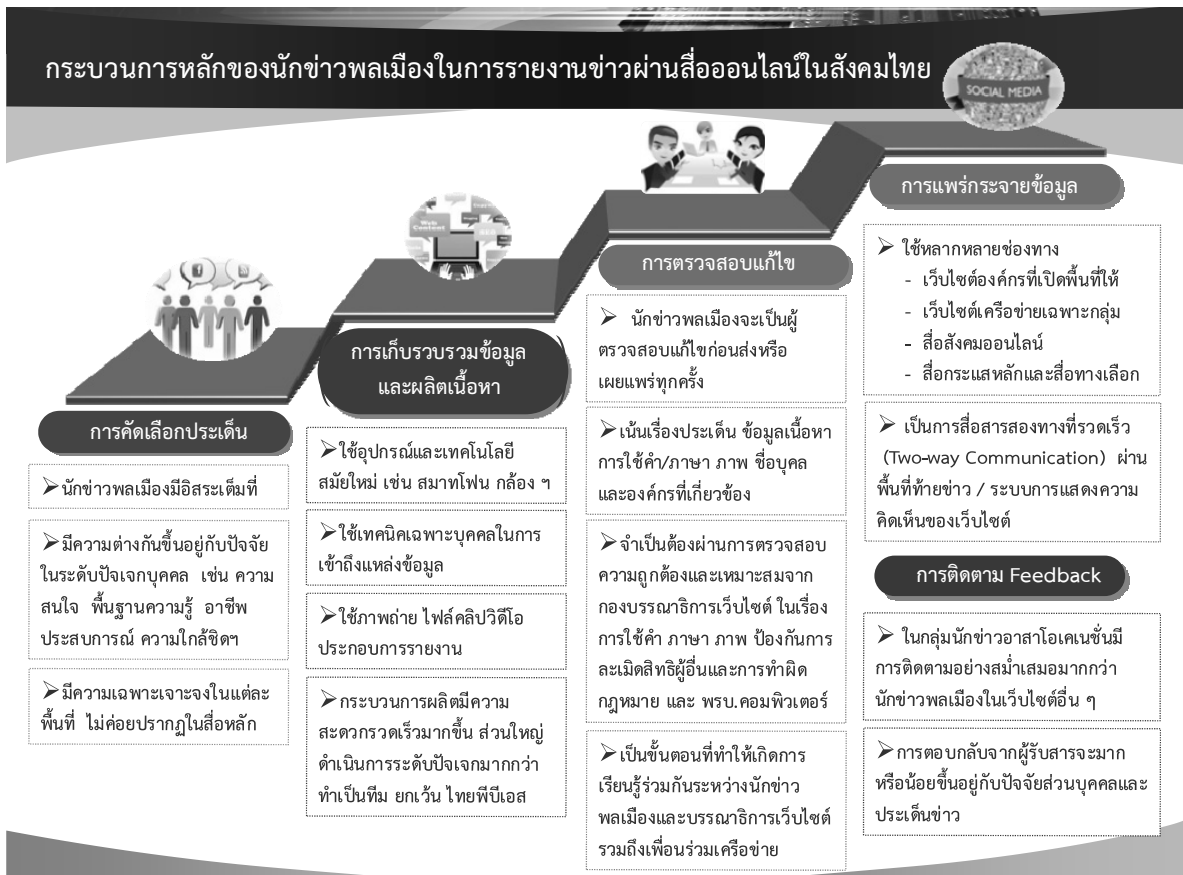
กระบวนการหลักของนักข่าวพลเมืองในการรายงานข่าวผ่านสื่อออนไลน์ในสังคมไทย

SOCIAL MEDIA

การคัดเลือกประเด็น

➢นักข่าวพลเมืองมีอิสระเต็มที่

➢มีความต่างกันขึ้นอยู่กับปัจจัยในระดับปัจเจกบุคคล เช่น ความสนใจ พื้นฐานความรู้ อาชีพ ประสบการณ์ ความใกล้ชิดฯ

➢มีความเฉพาะเจาะจงในแต่ละพื้นที่ ไม่ค่อยปรากฏในสื่อหลัก

การเก็บรวบรวมข้อมูลและผลิตเนื้อหา

➢ใช้อุปกรณ์และเทคโนโลยีสมัยใหม่ เช่น สมาทโฟน กล้อง ฯ

➢ใช้เทคนิคเฉพาะบุคคลในการเข้าถึงแหล่งข้อมูล

➢ใช้ภาพถ่าย ไฟล์คลิปวิดีโอประกอบการรายงาน

➢กระบวนการผลิตมีความสะดวกรวดเร็วมากขึ้น ส่วนใหญ่ดำเนินการระดับปัจเจกมากกว่าทำเป็นทีม ยกเว้น ไทยพีบีเอส

การตรวจสอบแก้ไข

➢ นักข่าวพลเมืองจะเป็นผู้ตรวจสอบแก้ไขก่อนส่งหรือเผยแพร่ทุกครั้ง

➢เน้นเรื่องประเด็น ข้อมูลเนื้อหา การใช้คำ/ภาษา ภาพ ชื่อบุคคลและองค์กรที่เกี่ยวข้อง

➢จำเป็นต้องผ่านการตรวจสอบความถูกต้องและเหมาะสมจากกองบรรณาธิการเว็บไซต์ ในเรื่องการใช้คำ ภาษา ภาพ ป้องกันการละเมิดสิทธิผู้อื่นและการทำผิดกฎหมาย และ พรบ.คอมพิวเตอร์

➢เป็นขั้นตอนที่ทำให้เกิดการเรียนรู้ร่วมกันระหว่างนักข่าวพลเมืองและบรรณาธิการเว็บไซต์รวมถึงเพื่อนร่วมเครือข่าย

การแพร่กระจายข้อมูล

➢ ใช้หลากหลายช่องทาง
- เว็บไซต์องค์กรที่เปิดพื้นที่ให้
- เว็บไซต์เครือข่ายเฉพาะกลุ่ม
- สื่อสังคมออนไลน์
- สื่อกระแสหลักและสื่อทางเลือก

➢ เป็นการสื่อสารสองทางที่รวดเร็ว (Two-way Communication) ผ่านพื้นที่ท้ายข่าว / ระบบการแสดงความคิดเห็นของเว็บไซต์

การติดตาม Feedback

➢ ในกลุ่มนักข่าวอาสาโอเคเนชั่นมีการติดตามอย่างสม่ำเสมอมากกว่านักข่าวพลเมืองในเว็บไซต์อื่น ๆ

➢การตอบกลับจากผู้รับสารจะมากหรือน้อยขึ้นอยู่กับปัจจัยส่วนบุคคลและประเด็นข่าว